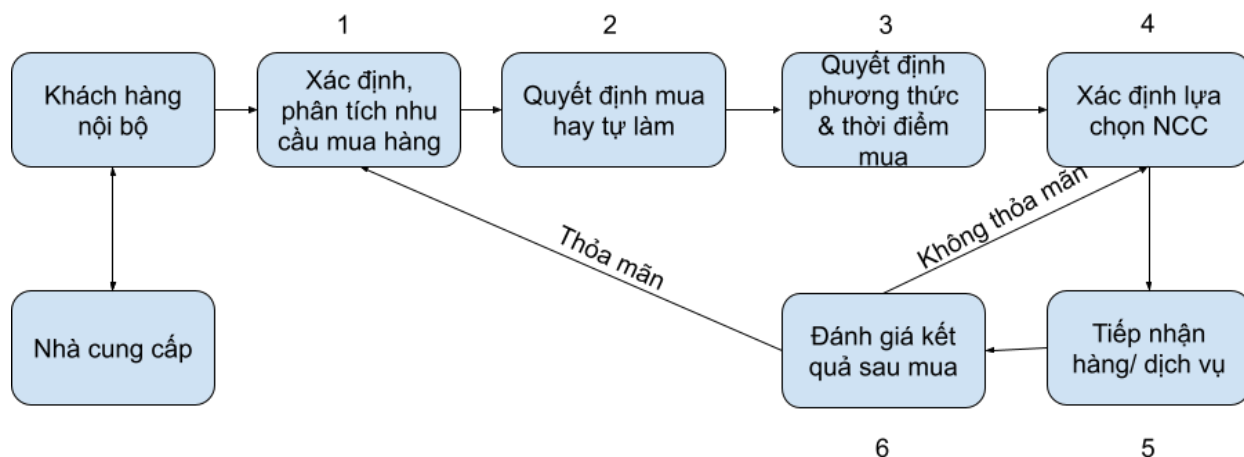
1

2

3

4

Khách hàng nội bộ

Xác định, phân tích nhu cầu mua hàng

Quyết định mua hay tự làm

Quyết định phương thức & thời điểm mua

Xác định lựa chọn NCC

Thỏa mãn

Không thỏa mãn

Nhà cung cấp

Đánh giá kết quả sau mua

Tiếp nhận hàng/ dịch vụ

6

5